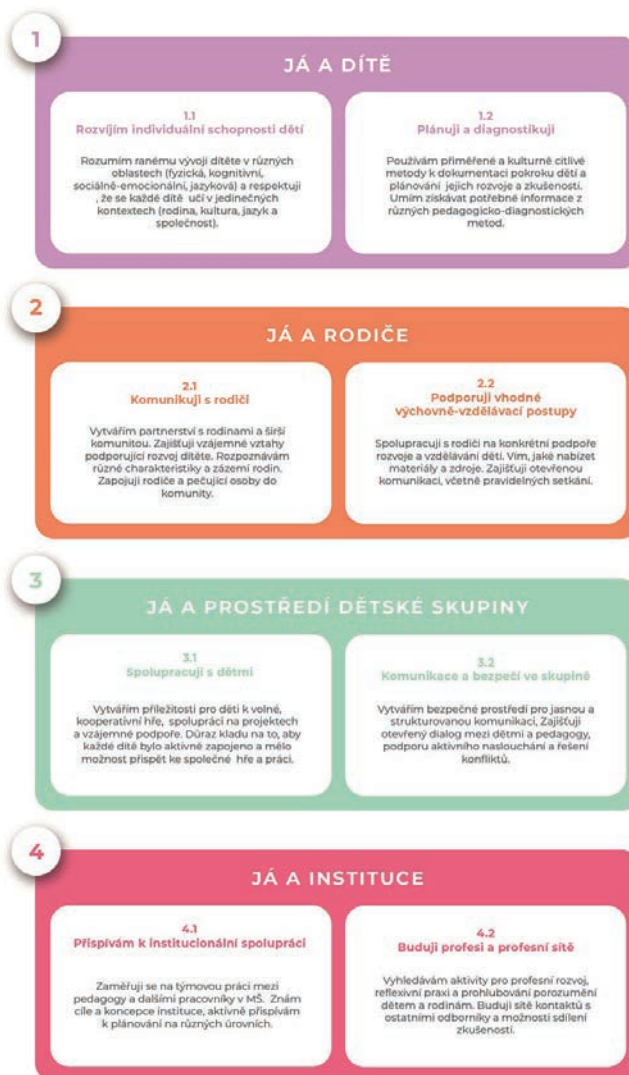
1

JÁ A DÍTĚ

1.1
Rozvíjím individuální schopnosti dětí

Rozumím ranému vývoji dítěte v různých oblastech (fyzická, kognitivní, sociálně-emocionální, jazyková) a respektuji , že se každé dítě učí v jedinečných kontextech (rodina, kultura, jazyk a společnost).

1.2
Plánuji a diagnostikuji

Používám přiměřené a kulturně citlivé metody k dokumentaci pokroku dětí a plánování jejich rozvoje a zkušeností. Umím získávat potřebné informace z různých pedagogicko-diagnostických metod.

2

JÁ A RODIČE

2.1
Komunikuji s rodiči

Vytvářím partnerství s rodinami a širší komunitou. Zajišťuji vzájemné vztahy podporující rozvoj dítěte. Rozpoznávám různé charakteristiky a zázemí rodin. Zapojuji rodiče a pečující osoby do komunity.

2.2
Podporuji vhodné výchovné-vzdělávací postupy

Spolupracuji s rodiči na konkrétní podpoře rozvoje a vzdělávání dětí. Vím, jaké nabízet materiály a zdroje. Zajišťuji otevřenou komunikaci, včetně pravidelných setkání.

3

JÁ A PROSTŘEDÍ DĚTSKÉ SKUPINY

3.1
Spolupracuji s dětmi

Vytvářím příležitosti pro děti k volné, kooperativní hře, spolupráci na projektech a vzájemné podpoře. Důraz kladu na to, aby každé dítě bylo aktivně zapojeno a mělo možnost přispět ke společné hře a práci.

3.2
Komunikace a bezpečí ve skupině

Vytvářím bezpečné prostředí pro jasnou a strukturovanou komunikaci. Zajišťuji otevřený dialog mezi dětmi a pedagogy, podporu aktivního naslouchání a řešení konfliktů.

4

JÁ A INSTITUCE

4.1
Přispívám k institucionální spolupráci

Zaměřuji se na týmovou práci mezi pedagogy a dalšími pracovníky v MŠ. Znám cíle a koncepce instituce, aktivně přispívám k plánování na různých úrovních.

4.2
Buduji profesi a profesní sítě

Vyhledávám aktivity pro profesní rozvoj, reflexivní praxi a prohlubování porozumění dětem a rodinám. Buduji sítě kontaktů s ostatními odborníky a možnosti sdílení zkušeností.